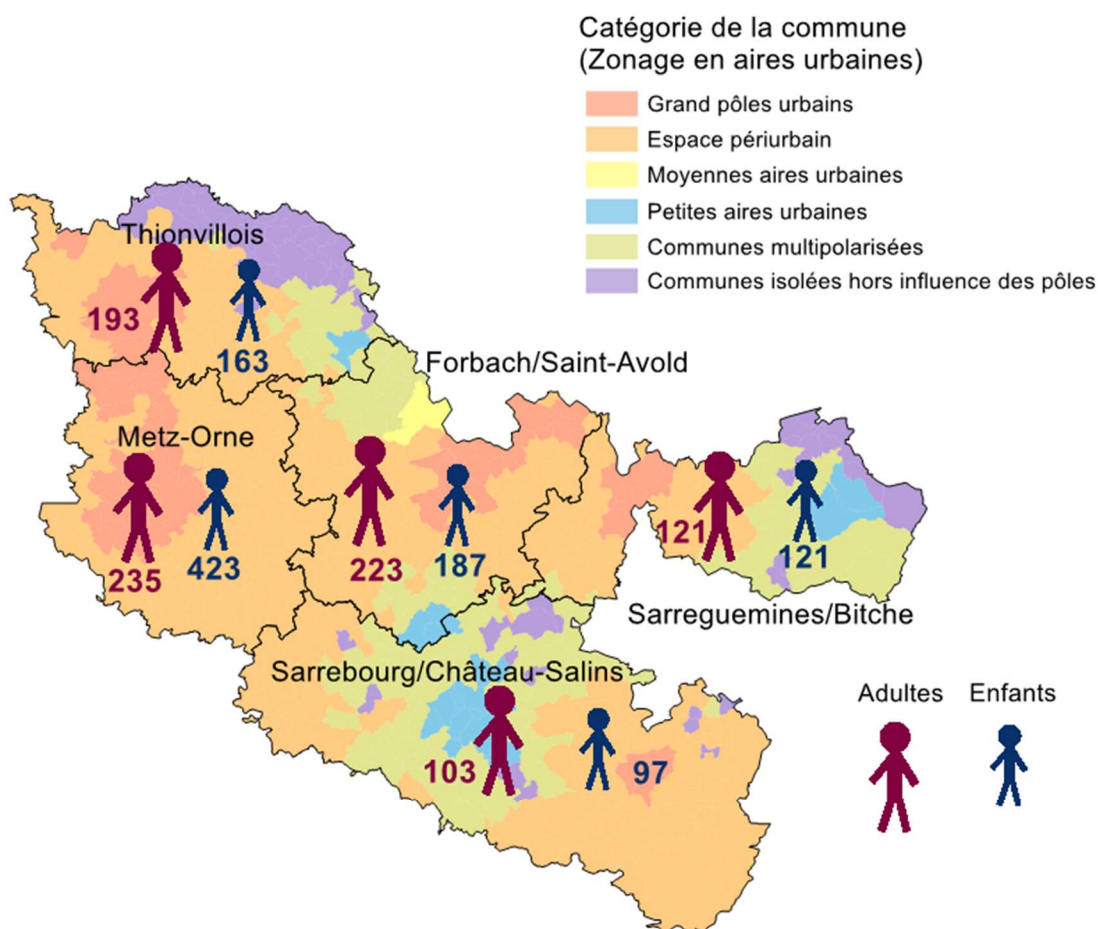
Catégorie de la commune
(Zonage en aires urbaines)

Grand pôles urbains
Espace périurbain
Moyennes aires urbaines
Petites aires urbaines
Communes multipolarisées
Communes isolées hors influence des pôles

Thionvillois
193
163

Forbach/Saint-Avold

Metz-Orne
235
423

223
187

121
121

Sarreguemines/Bitche

Sarrebourg/Château-Salins
103
97

Adultes
Enfants